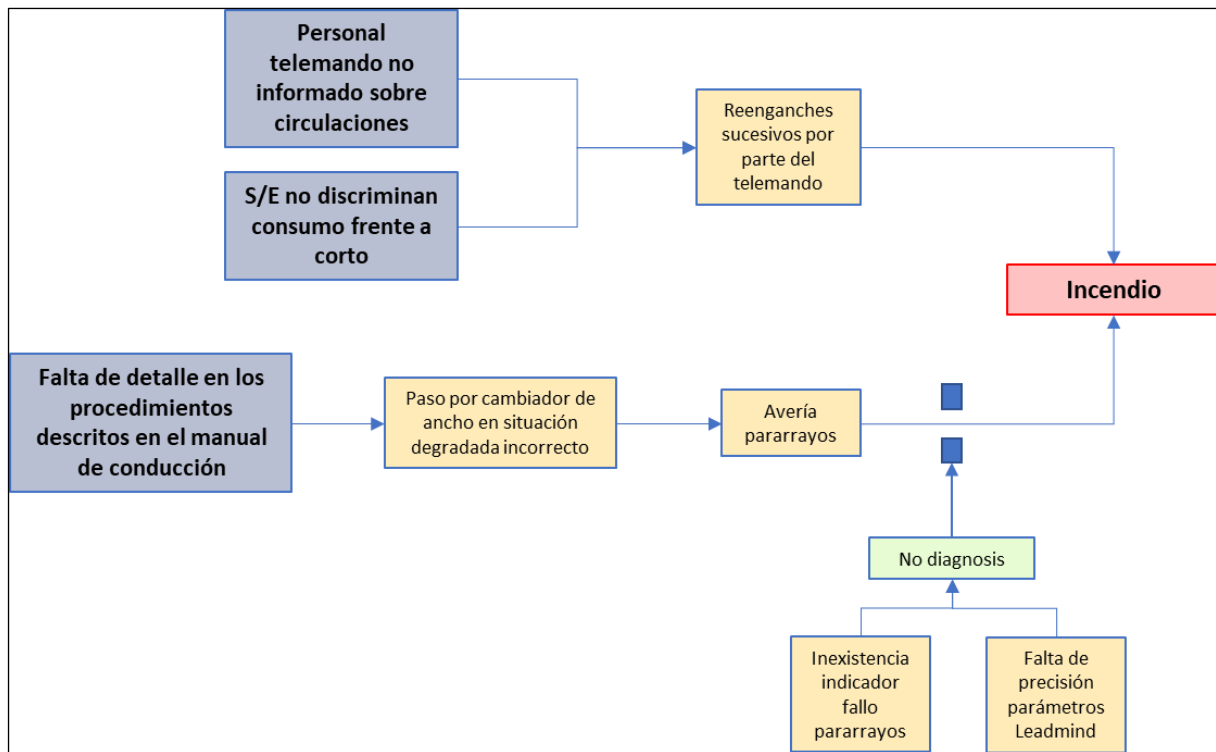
Personal telemando no informado sobre circulaciones

S/E no discriminan consumo frente a corto

Reenganches sucesivos por parte del telemando

Incendio

Falta de detalle en los procedimientos descritos en el manual de conducción

Paso por cambiador de ancho en situación degradada incorrecto

Avería pararrayos

No diagnosis

Inexistencia indicador fallo pararrayos

Falta de precisión parámetros Leadmind